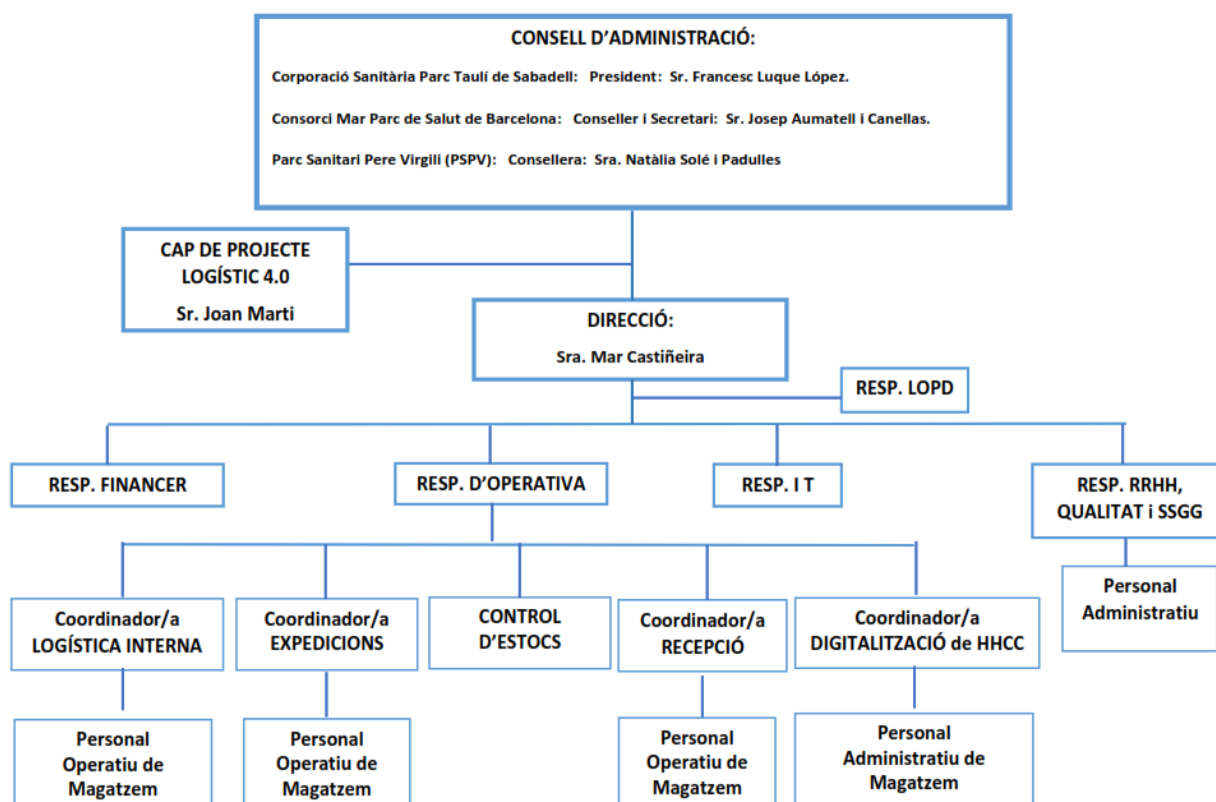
CONSELL D'ADMINISTRACIÓ:

Corporació Sanitària Parc Taulí de Sabadell: President: Sr. Francesc Luque López.

Consorci Mar Parc de Salut de Barcelona: Conseller i Secretari: Sr. Josep Aumatell i Canellas.

Parc Sanitari Pere Virgili (PSPV): Consellera: Sra. Natàlia Solé i Padulles

CAP DE PROJECTE LOGÍSTIC 4.0

Sr. Joan Marti

DIRECCIÓ:

Sra. Mar Castiñeira

RESP. LOPD

RESP. FINANCER

RESP. D'OPERATIVA

RESP. I T

RESP. RRHH, QUALITAT i SSGG

Personal Administratiu

Coordinador/a LOGÍSTICA INTERNA

Coordinador/a EXPEDICIONS

CONTROL D'ESTOCS

Coordinador/a RECEPCIÓ

Coordinador/a DIGITALITZACIÓ de HHCC

Personal Operatiu de Magatzem

Personal Operatiu de Magatzem

Personal Operatiu de Magatzem

Personal Administratiu de Magatzem